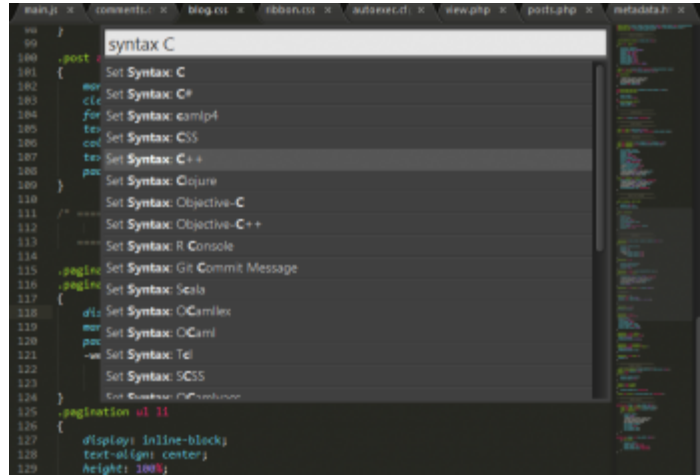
main.js × comments.l × blog.css × ribbon.css × autoexec.cf × view.php × posts.php × metadata.h ×

98 }
99
100 .post
101 {
102
103
104
105
106
107
108
109 }
110
111 /* ===
112
113 ===
114
115 .pagin
116 .pagin
117 {
118
119
120
121
122
123
124 }
125 .pagination ul li
126 {
127 display: inline-block;
128 text-align: center;
129 height: 100%;

syntax C

Set Syntax: C
Set Syntax: C#
Set Syntax: camlp4
Set Syntax: CSS
Set Syntax: C++
Set Syntax: Clojure
Set Syntax: Objective-C
Set Syntax: Objective-C++
Set Syntax: R Console
Set Syntax: Git Commit Message
Set Syntax: Scala
Set Syntax: OCamllex
Set Syntax: OCaml
Set Syntax: Tcl
Set Syntax: SCSS
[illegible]